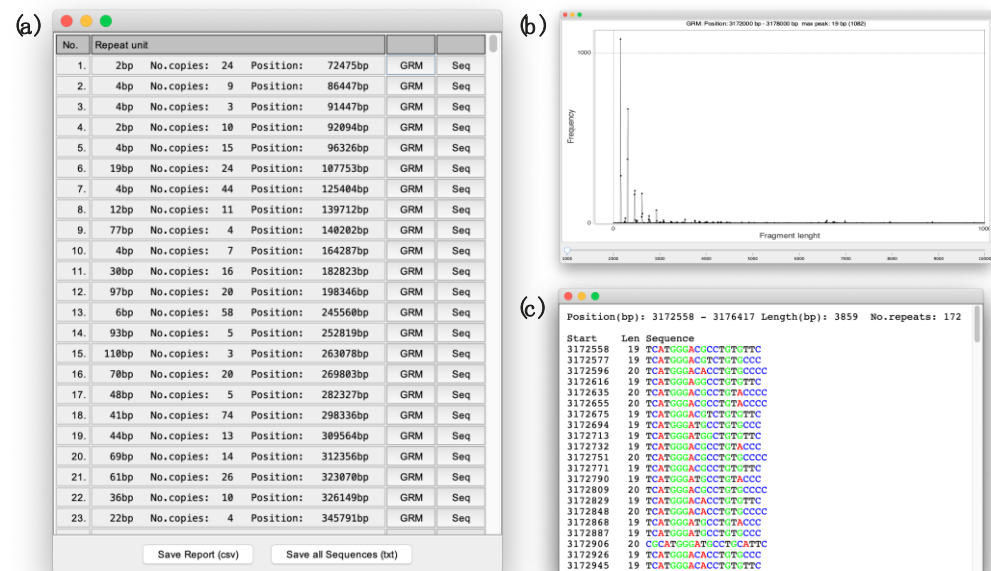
(a)

| No. | Repeat unit | | |
|---|---|---|---|
| 1. | 2bp No.copies: 24 Position: 72475bp | GRM | Seq |
| 2. | 4bp No.copies: 9 Position: 86447bp | GRM | Seq |
| 3. | 4bp No.copies: 3 Position: 91447bp | GRM | Seq |
| 4. | 2bp No.copies: 10 Position: 92094bp | GRM | Seq |
| 5. | 4bp No.copies: 15 Position: 96326bp | GRM | Seq |
| 6. | 19bp No.copies: 24 Position: 107753bp | GRM | Seq |
| 7. | 4bp No.copies: 44 Position: 125404bp | GRM | Seq |
| 8. | 12bp No.copies: 11 Position: 139712bp | GRM | Seq |
| 9. | 77bp No.copies: 4 Position: 140202bp | GRM | Seq |
| 10. | 4bp No.copies: 7 Position: 164287bp | GRM | Seq |
| 11. | 30bp No.copies: 16 Position: 182823bp | GRM | Seq |
| 12. | 97bp No.copies: 20 Position: 198346bp | GRM | Seq |
| 13. | 6bp No.copies: 58 Position: 245560bp | GRM | Seq |
| 14. | 93bp No.copies: 5 Position: 252819bp | GRM | Seq |
| 15. | 110bp No.copies: 3 Position: 263078bp | GRM | Seq |
| 16. | 70bp No.copies: 20 Position: 269803bp | GRM | Seq |
| 17. | 48bp No.copies: 5 Position: 282327bp | GRM | Seq |
| 18. | 41bp No.copies: 74 Position: 298336bp | GRM | Seq |
| 19. | 44bp No.copies: 13 Position: 309564bp | GRM | Seq |
| 20. | 69bp No.copies: 14 Position: 312356bp | GRM | Seq |
| 21. | 61bp No.copies: 26 Position: 323070bp | GRM | Seq |
| 22. | 36bp No.copies: 10 Position: 326149bp | GRM | Seq |
| 23. | 22bp No.copies: 4 Position: 345791bp | GRM | Seq |

Save Report (csv) Save all Sequences (txt)

(b)
GRM: Position: 3172000 bp - 3178000 bp max peak: 19 bp (1082)
1000
Frequency
0
0
Fragment lenght
1000
1000 2000 3000 4000 5000 6000 7000 8000 9000 10000

(c)
Position(bp): 3172558 - 3176417 Length(bp): 3859 No.repeats: 172

Start Len Sequence
3172558 19 TCATGGGACGCCTGTGCCC
3172577 19 TCATGGGACGTCTGTGCCC
3172596 20 TCATGGGACACCTGTGCCCC
3172616 19 TCATGGGAGGCCTGTGTTC
3172635 20 TCATGGGACGCCTGTACCCC
3172655 20 TCATGGGACGCCTGTACCCC
3172675 19 TCATGGGACGTCTGTGTTC
3172694 19 TCATGGGATGCCTGTGCCC
3172713 19 TCATGGGATGGCTGTGTTC
3172732 19 TCATGGGACGCCTGTACCC
3172751 20 TCATGGGACGCCTGTGCCCC
3172771 19 TCATGGGACGCCTGTGTTC
3172790 19 TCATGGGATGCCTGTACCC
3172809 20 TCATGGGACGCCTGTGCCCC
3172829 19 TCATGGGACACCTGTGCCC
3172848 20 TCATGGGACACCTGTGCCCC
3172868 19 TCATGGGATGCCTGTACCC
3172887 19 TCATGGGATGCCTGTGCCC
3172906 20 CGCATGGGATGCCTGCATTC
3172926 19 TCATGGGACACCTGTGCCC
3172945 19 TCATGGGACACCTGTGTTC